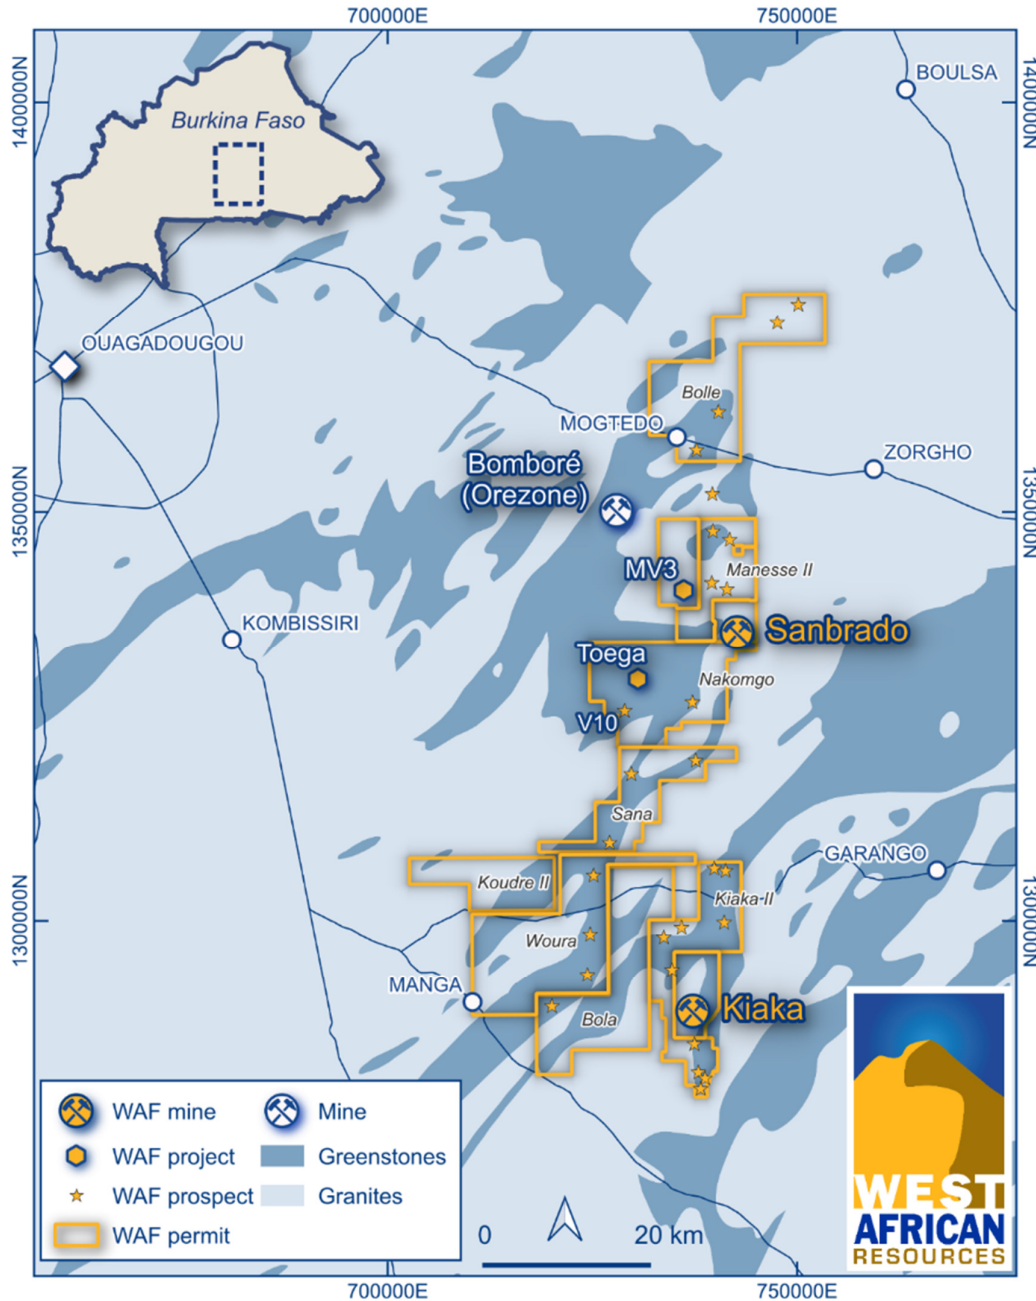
700000E
750000E
1400000N
1400000N
Burkina Faso
BOULSA
OUAGADOUGOU
Bolle
MOGTEDO
ZORGHO
Bomboré (Orezone)
1350000N
1350000N
MV3
Manesse II
KOMBISSIRI
Sanbrado
Toega
Nakomgo
V10
Sana
GARANGO
Koudre II
Kiaka-II
1300000N
1300000N
Woura
MANGA
Kiaka
Bola
WAF mine
Mine
WAF project
Greenstones
WAF prospect
Granites
WAF permit
0
20 km
WEST AFRICAN RESOURCES
700000E
750000E